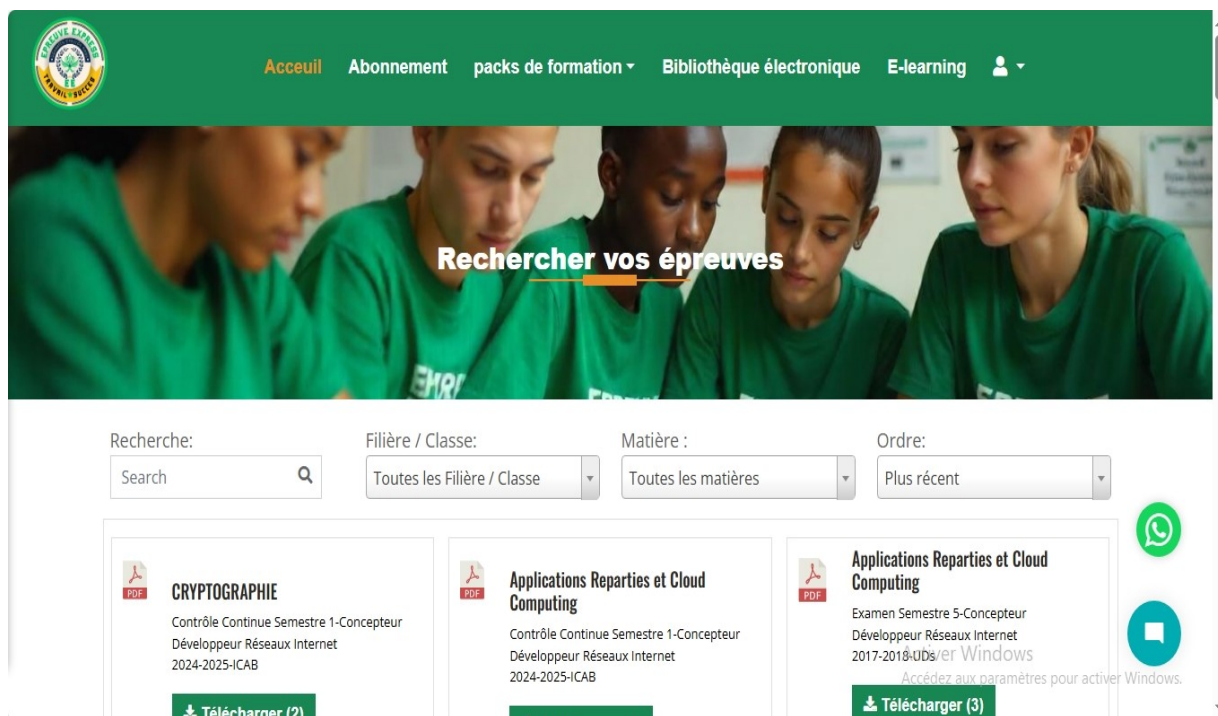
EPREUVE EXPRESS
TRAVAIL SUCCES

Acceuil Abonnement packs de formation ▾ Bibliothèque électronique E-learning

Rechercher vos épreuves

Recherche:
Search

Filière / Classe:
Toutes les Filière / Classe

Matière :
Toutes les matières

Ordre:
Plus récent

PDF
CRYPTOGRAPHIE
Contrôle Continue Semestre 1-Concepteur Développeur Réseaux Internet 2024-2025-ICAB
Télécharger (2)

PDF
Applications Reparties et Cloud Computing
Contrôle Continue Semestre 1-Concepteur Développeur Réseaux Internet 2024-2025-ICAB

PDF
Applications Reparties et Cloud Computing
Examen Semestre 5-Concepteur Développeur Réseaux Internet 2017-2018-UDs
Télécharger (3)

Activer Windows
Accédez aux paramètres pour activer Windows.